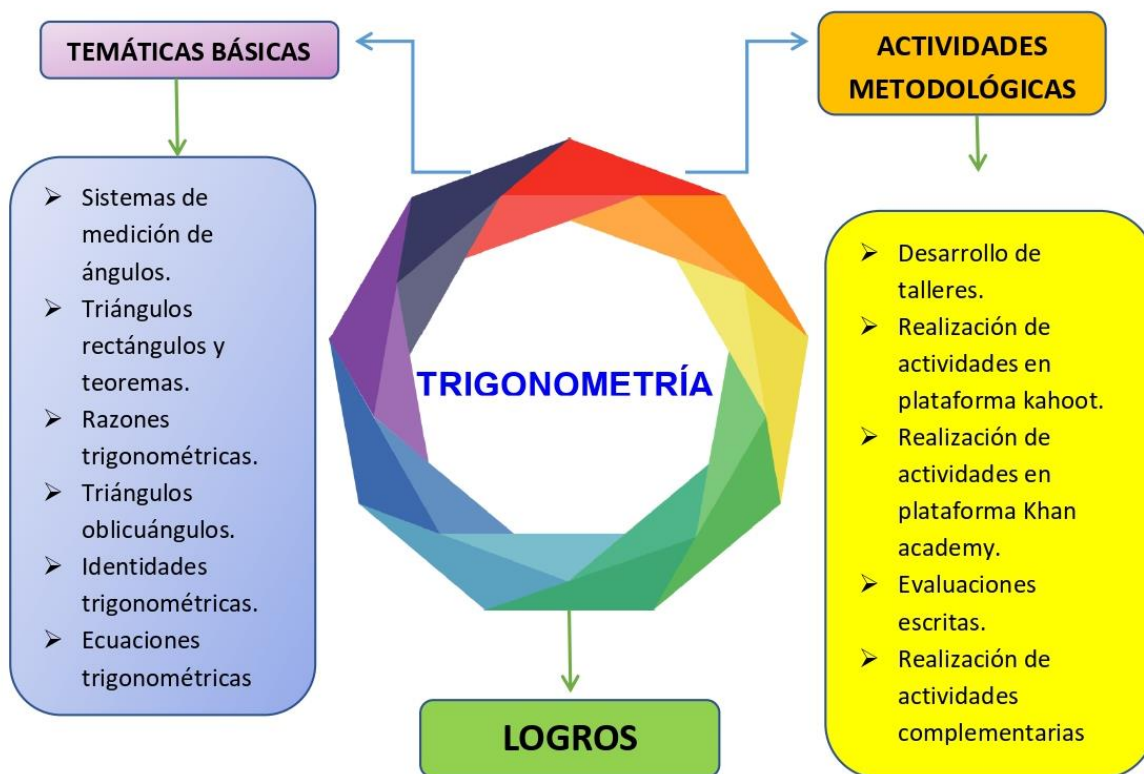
TEMÁTICAS BÁSICAS

ACTIVIDADES METODOLÓGICAS

TRIGONOMETRÍA

- Sistemas de medición de ángulos.
- Triángulos rectángulos y teoremas.
- Razones trigonométricas.
- Triángulos oblicuángulos.
- Identidades trigonométricas.
- Ecuaciones trigonométricas

- Desarrollo de talleres.
- Realización de actividades en plataforma kahoot.
- Realización de actividades en plataforma Khan academy.
- Evaluaciones escritas.
- Realización de actividades complementarias

LOGROS